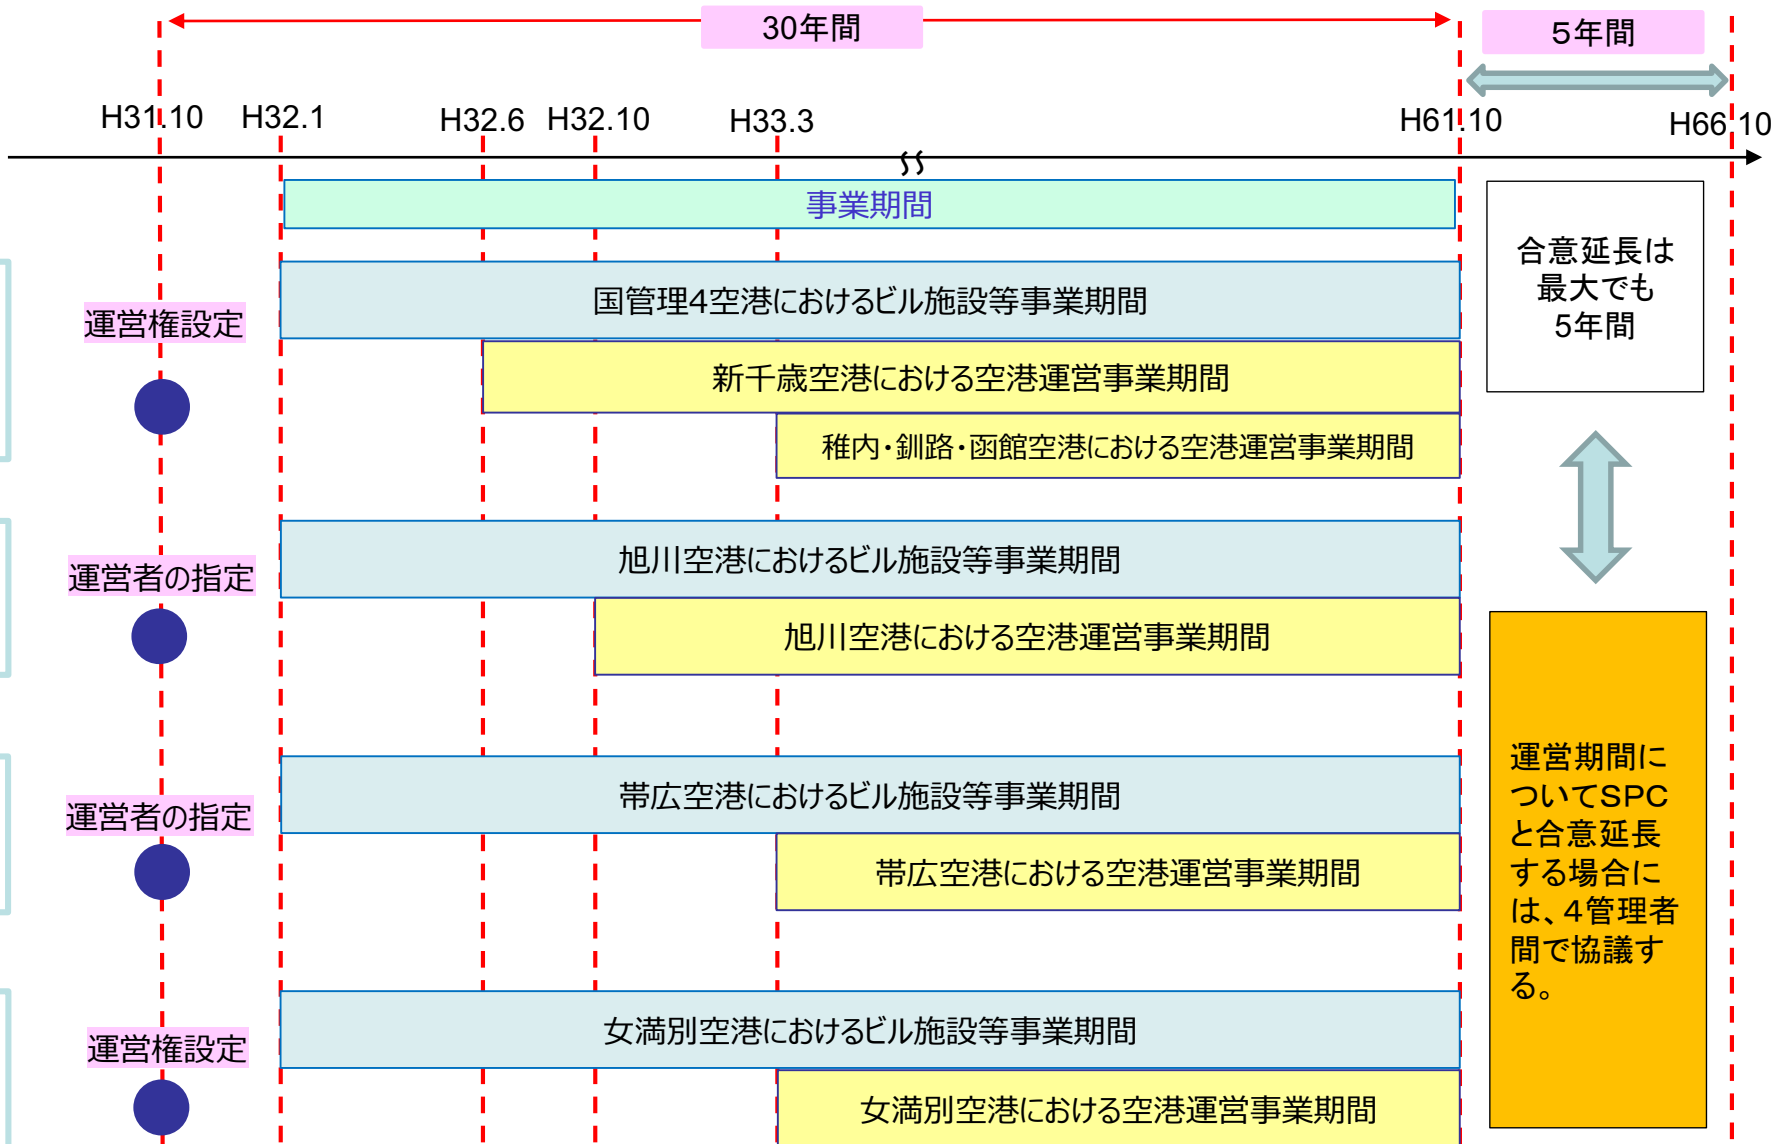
30年間

5年間

H31.10 H32.1 H32.6 H32.10 H33.3 H61.10 H66.10

事業期間

合意延長は最大でも5年間

運営権設定

国管理4空港におけるビル施設等事業期間

新千歳空港における空港運営事業期間

稚内・釧路・函館空港における空港運営事業期間

運営者の指定

旭川空港におけるビル施設等事業期間

旭川空港における空港運営事業期間

運営者の指定

帯広空港におけるビル施設等事業期間

帯広空港における空港運営事業期間

運営権設定

女満別空港におけるビル施設等事業期間

女満別空港における空港運営事業期間

運営期間についてSPCと合意延長する場合には、4管理者間で協議する。